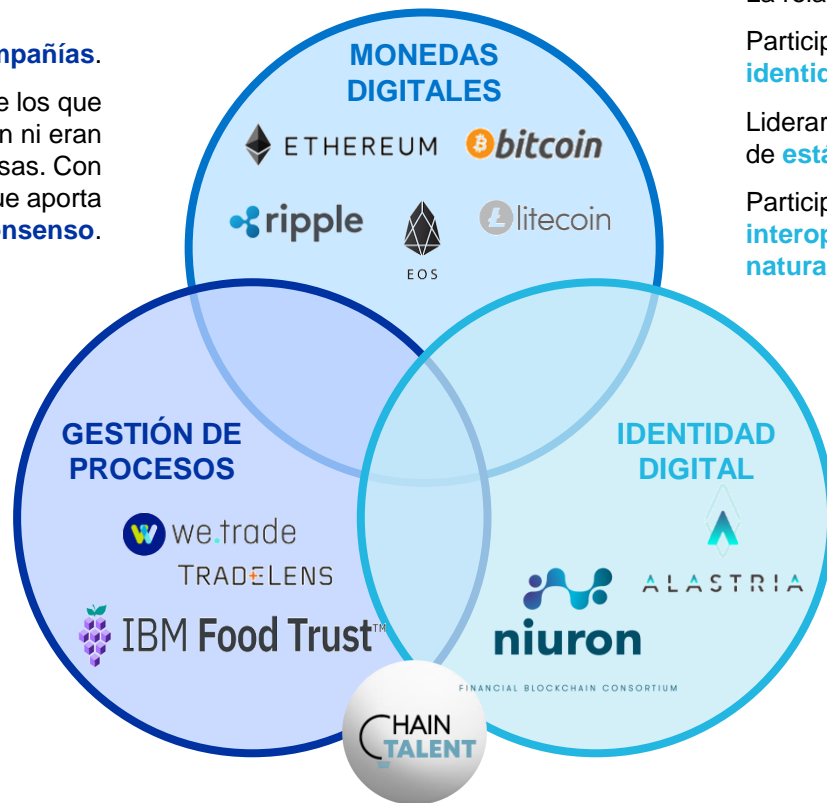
mpañías.

e los que n ni eran sas. Con ue aporta nsenso.

MONEDAS DIGITALES

ETHEREUM bitcoin

ripple EOS litecoin

GESTIÓN DE PROCESOS

we.trade

TRADELENS

IBM Food Trust™

IDENTIDAD DIGITAL

ALASTRIA

niuron

FINANCIAL BLOCKCHAIN CONSORTIUM

CHAIN TALENT

La rela

Particip identic

Lideran de está

Particip interop natura